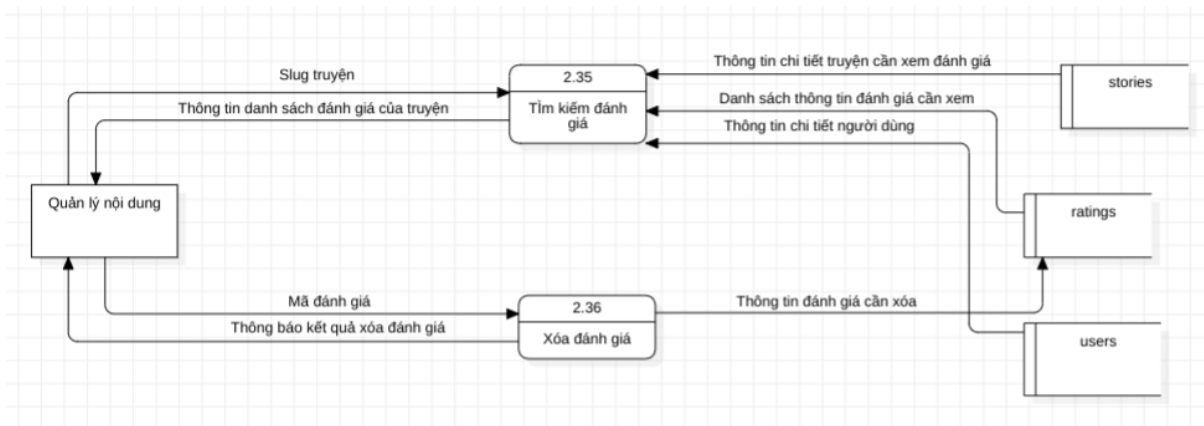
Slug truyện

Thông tin danh sách đánh giá của truyện

2.35

Tìm kiếm đánh giá

Thông tin chi tiết truyện cần xem đánh giá

Danh sách thông tin đánh giá cần xem

Thông tin chi tiết người dùng

stories

Quản lý nội dung

ratings

Mã đánh giá

Thông báo kết quả xóa đánh giá

2.36

Xóa đánh giá

Thông tin đánh giá cần xóa

users